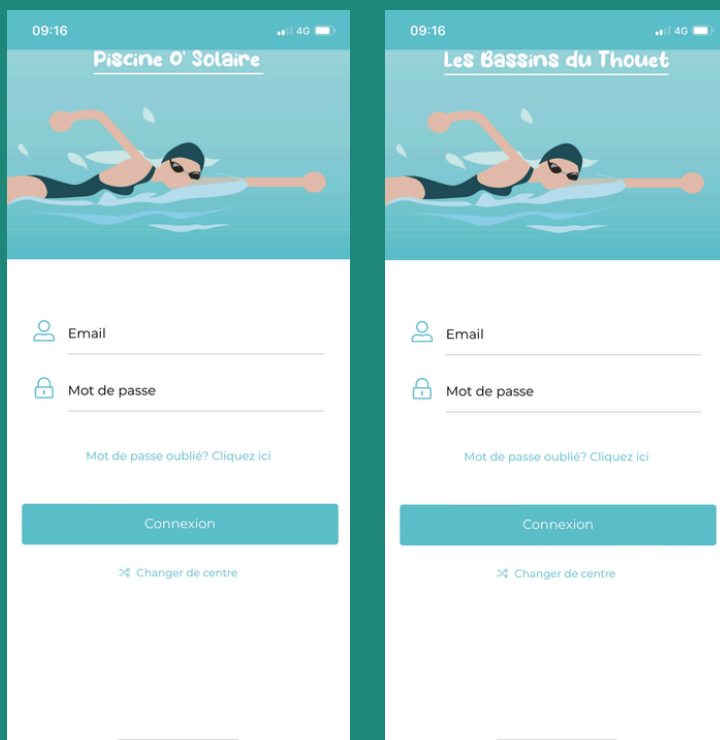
09:16
4G

Piscine O' Solaire

Email

Mot de passe

Mot de passe oublié? Cliquez ici

Connexion

Changer de centre

09:16
4G

Les Bassins du Thouet

Email

Mot de passe

Mot de passe oublié? Cliquez ici

Connexion

Changer de centre